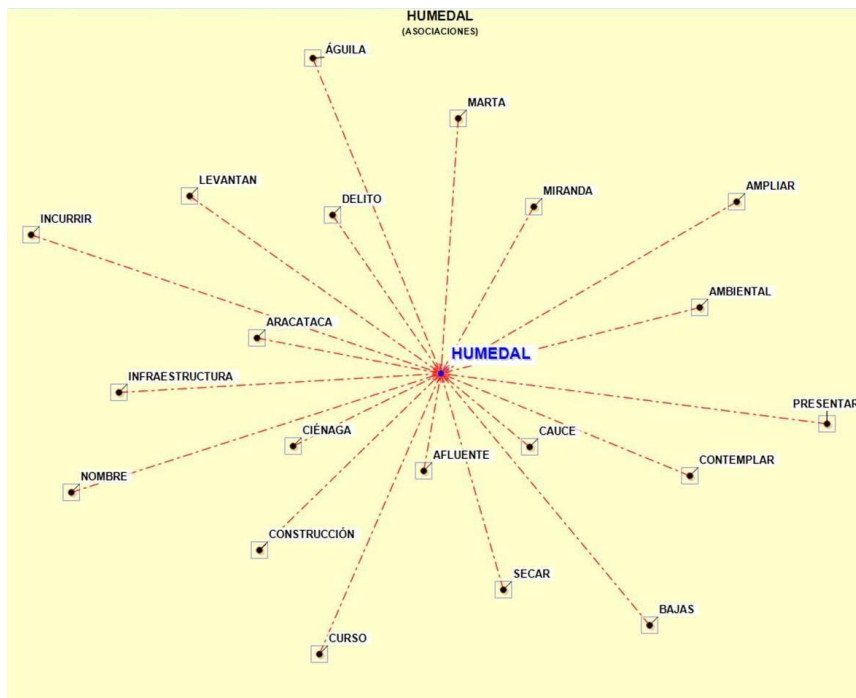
HUMEDAL
(ASOCIACIONES)

ÁGUILA

MARTA

LEVANTAN

DELITO

MIRANDA

AMPLIAR

INCURRIR

AMBIENTAL

ARACATACA

HUMEDAL

INFRAESTRUCTURA

PRESENTAR

CIÉNAGA

CAUCE

AFLUENTE

CONTEMPLAR

NOMBRE

CONSTRUCCIÓN

SECAR

BAJAS

CURSO